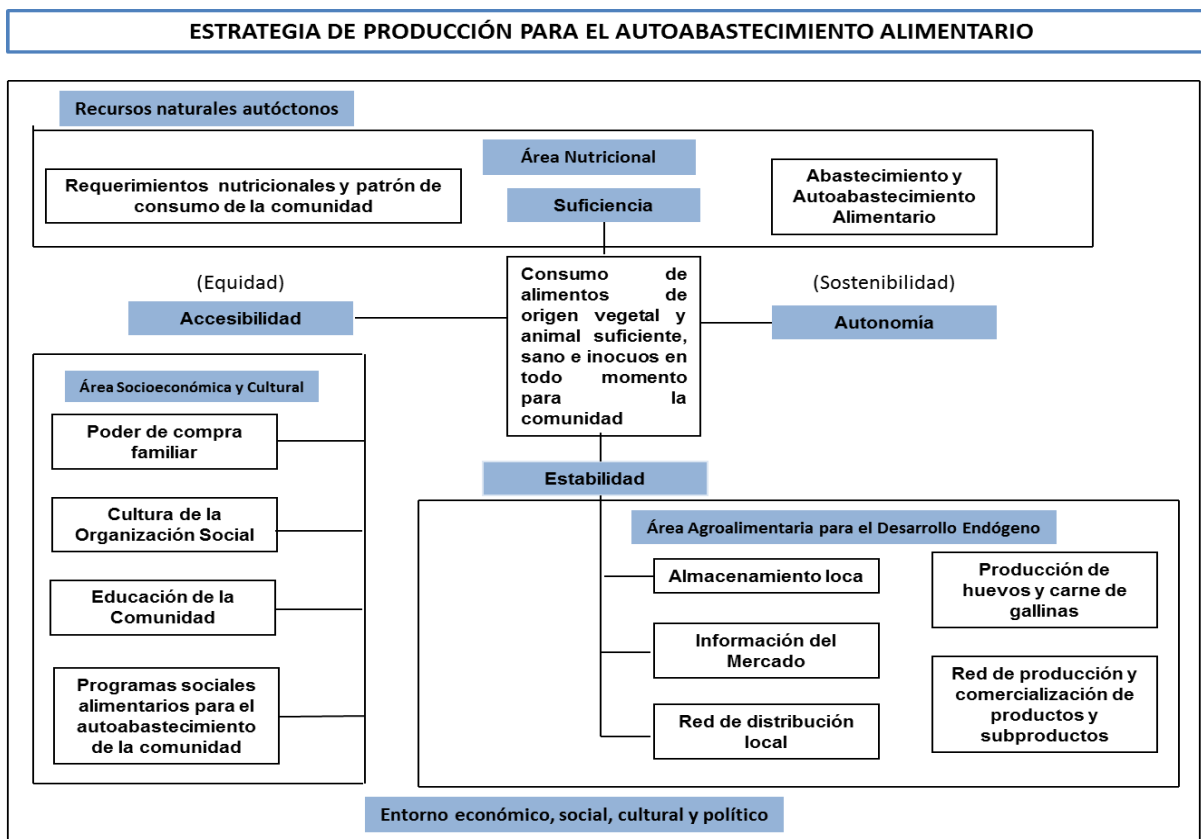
ESTRATEGIA DE PRODUCCIÓN PARA EL AUTOABASTECIMIENTO ALIMENTARIO

Recursos naturales autóctonos

Área Nutricional

Requerimientos nutricionales y patrón de consumo de la comunidad

Suficiencia

Abastecimiento y Autoabastecimiento Alimentario

(Equidad)

Accesibilidad

Consumo de alimentos de origen vegetal y animal suficiente, sano e inocuos en todo momento para la comunidad

(Sostenibilidad)

Autonomía

Área Socioeconómica y Cultural

Poder de compra familiar

Cultura de la Organización Social

Educación de la Comunidad

Programas sociales alimentarios para el autoabastecimiento de la comunidad

Estabilidad

Área Agroalimentaria para el Desarrollo Endógeno

Almacenamiento loca

Información del Mercado

Red de distribución local

Producción de huevos y carne de gallinas

Red de producción y comercialización de productos y subproductos

Entorno económico, social, cultural y político